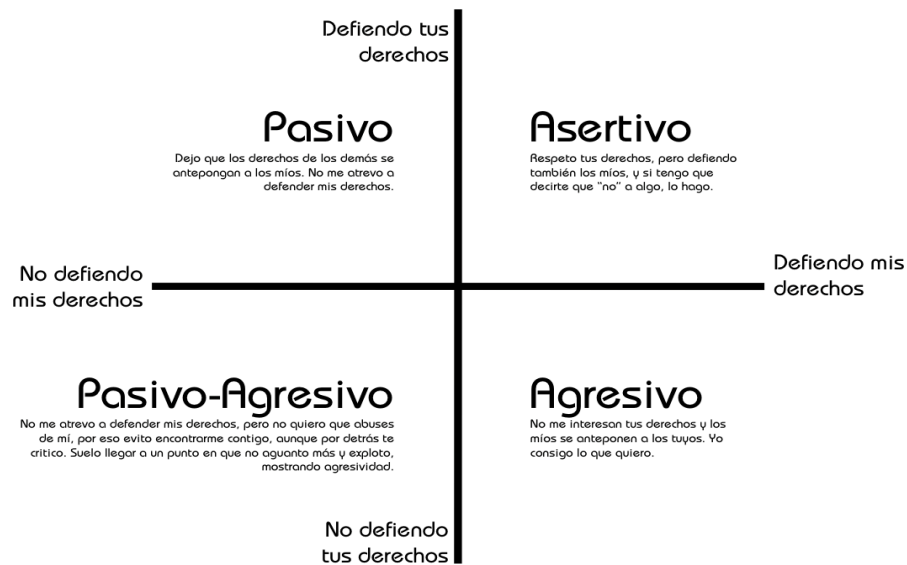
Defiendo tus derechos

Pasivo

Dejo que los derechos de los demás se antepongan a los míos. No me atrevo a defender mis derechos.

Asertivo

Respeto tus derechos, pero defiendo también los míos, y si tengo que decirte que "no" a algo, lo hago.

No defiendo mis derechos

Defiendo mis derechos

Pasivo-Agresivo

No me atrevo a defender mis derechos, pero no quiero que abuses de mí, por eso evito encontrarme contigo, aunque por detrás te critico. Suelo llegar a un punto en que no aguanto más y exploto, mostrando agresividad.

Agresivo

No me interesan tus derechos y los míos se anteponen a los tuyos. Yo consigo lo que quiero.

No defiendo tus derechos